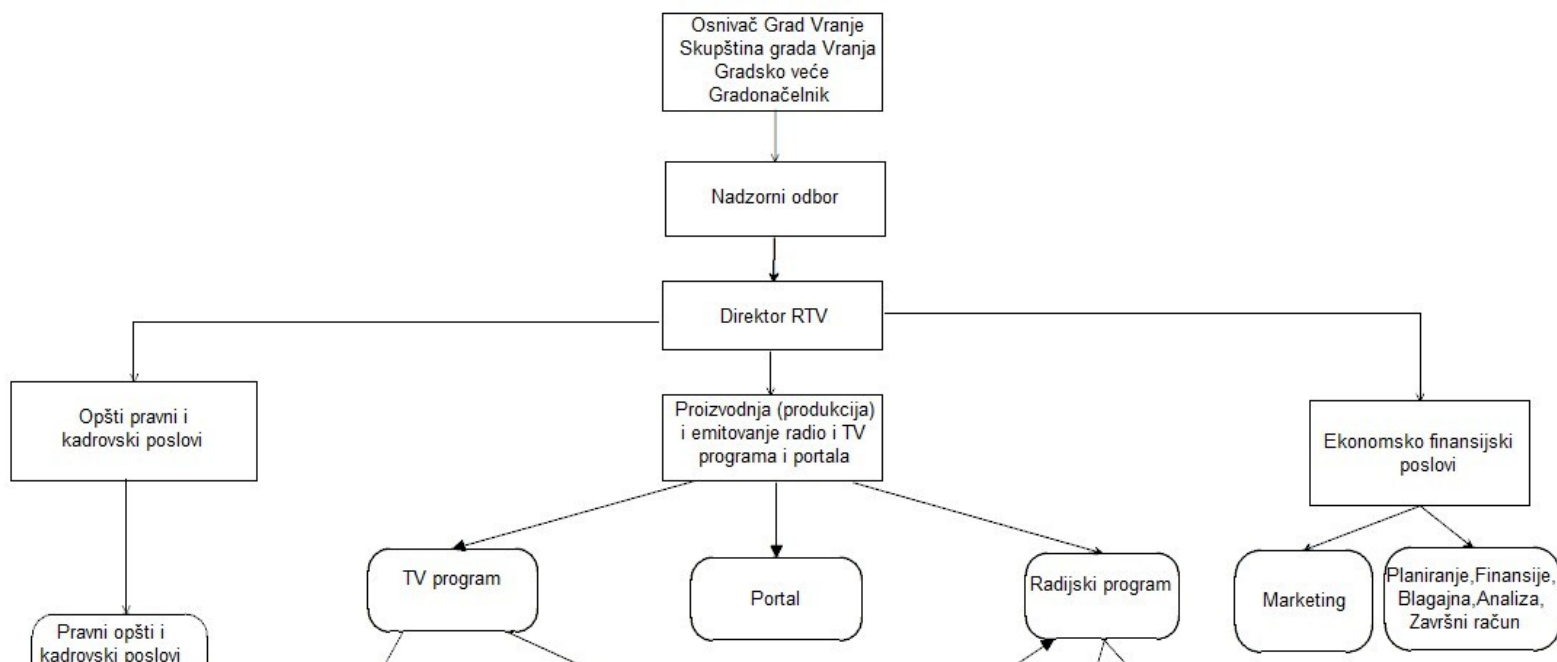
Osnivač Grad Vranje
Skupština grada Vranja
Gradsko veće
Gradonačelnik

Nadzorni odbor

Direktor RTV

Opšti pravni i kadrovski poslovi

Proizvodnja (produkcija) i emitovanje radio i TV programa i portala

Ekonomsko finansijski poslovi

TV program

Portal

Radijski program

Marketing

Planiranje,Finansije, Blagajna,Analiza, Završni račun

Pravni opšti i kadrovski poslovi